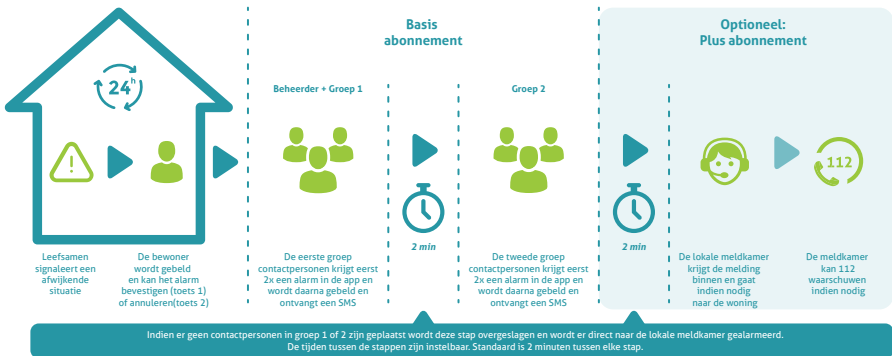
24h

Basis abonnement

Optioneel: Plus abonnement

Beheerder + Groep 1

Groep 2

112

2 min

2 min

Leefsamen signaleert een afwijkende situatie

De bewoner wordt gebeld en kan het alarm bevestigen (toets 1) of annuleren(toets 2)

De eerste groep contactpersonen krijgt eerst 2x een alarm in de app en wordt daarna gebeld en ontvangt een SMS

De tweede groep contactpersonen krijgt eerst 2x een alarm in de app en wordt daarna gebeld en ontvangt een SMS

De lokale meldkamer krijgt de melding binnen en gaat indien nodig naar de woning

De meldkamer kan 112 waarschuwen indien nodig

Indien er geen contactpersonen in groep 1 of 2 zijn geplaatst wordt deze stap overgeslagen en wordt er direct naar de lokale meldkamer gealarmeerd.
De tijden tussen de stappen zijn instelbaar. Standaard is 2 minuten tussen elke stap.